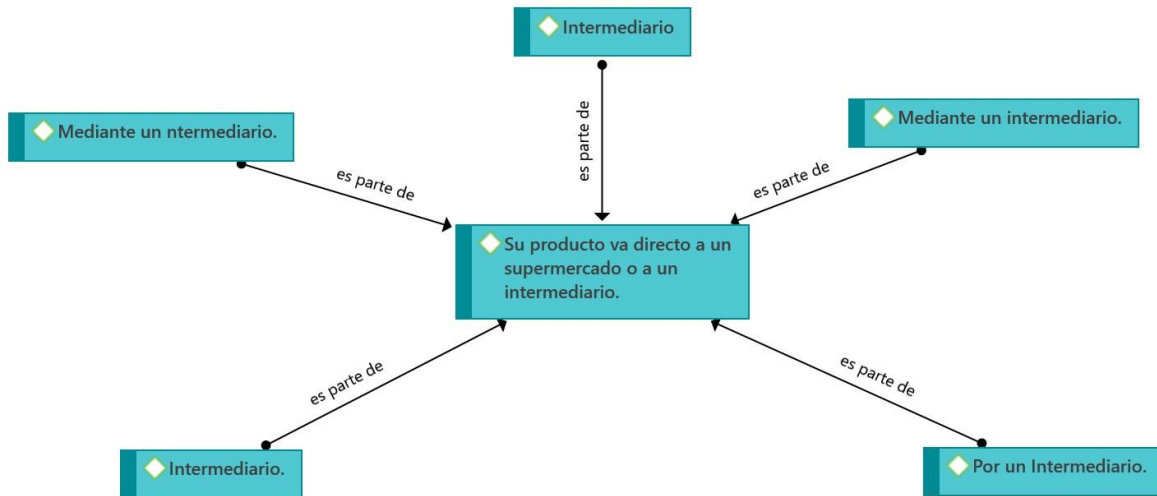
Intermediario

Mediante un ntermediario.

es parte de

es parte de

Mediante un intermediario.

es parte de

Su producto va directo a un supermercado o a un intermediario.

es parte de

es parte de

Intermediario.

Por un Intermediario.